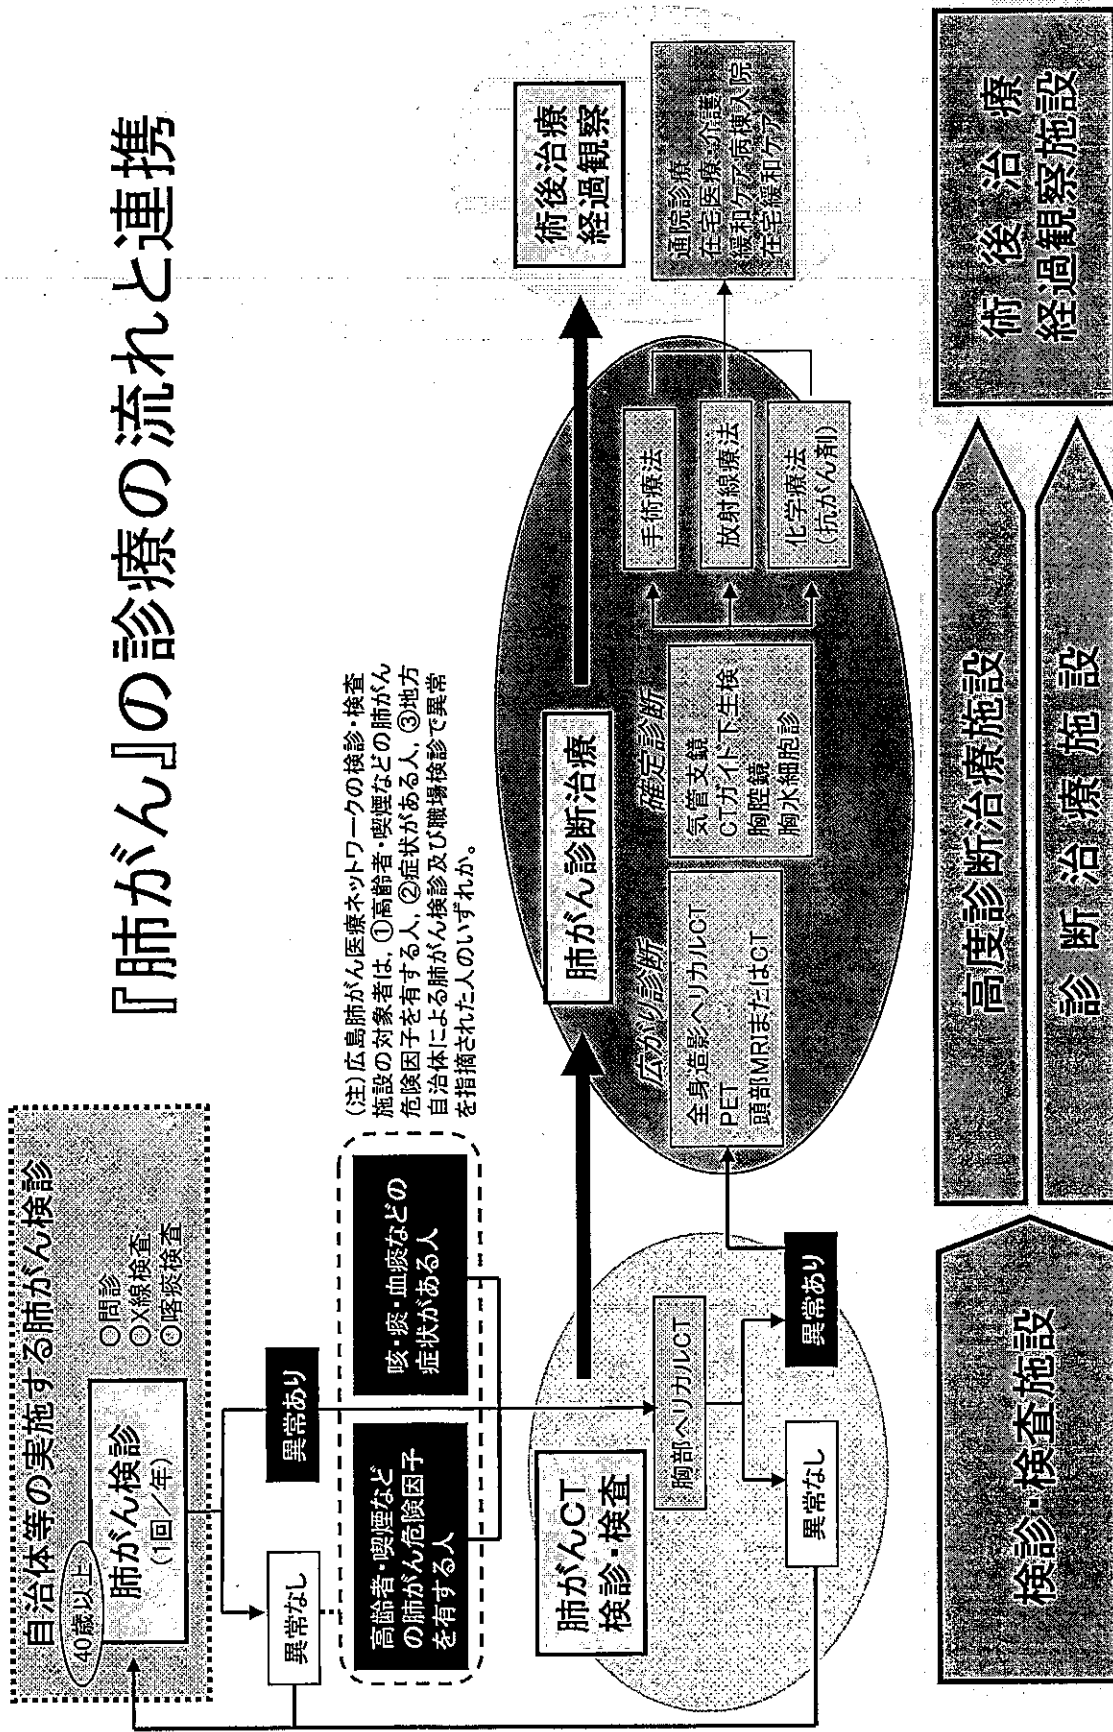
『肺がん』の診療の流れと連携

自治体等の実施する肺がん検診
40歳以上
肺がん検診
（1回／年）
○問診
○X線検査
○喀痰検査

異常なし
異常あり

高齢者・喫煙などの肺がん危険因子を有する人
咳・痰・血痰などの症状がある人

（注）広島肺がん医療ネットワークの検診・検査施設の対象者は，①高齢者・喫煙などの肺がん危険因子を有する人，②症状がある人，③地方自治体による肺がん検診及び職場検診で異常を指摘された人のいずれか。

肺がんCT
検診・検査
胸部ヘリカルCT
異常なし
異常あり

肺がん診断治療
広がり診断
全身造影ヘリカルCT
PET
頭部MRIまたはCT
確定診断
気管支鏡
CTガイド下生検
胸腔鏡
胸水細胞診
手術療法
放射線療法
化学療法
（抗がん剤）

術後治療
経過観察
通院診療
在宅医療・介護
緩和ケア病棟入院
在宅緩和ケア

検診・検査施設
高度診断治療施設
診断治療施設
術後治療
経過観察施設